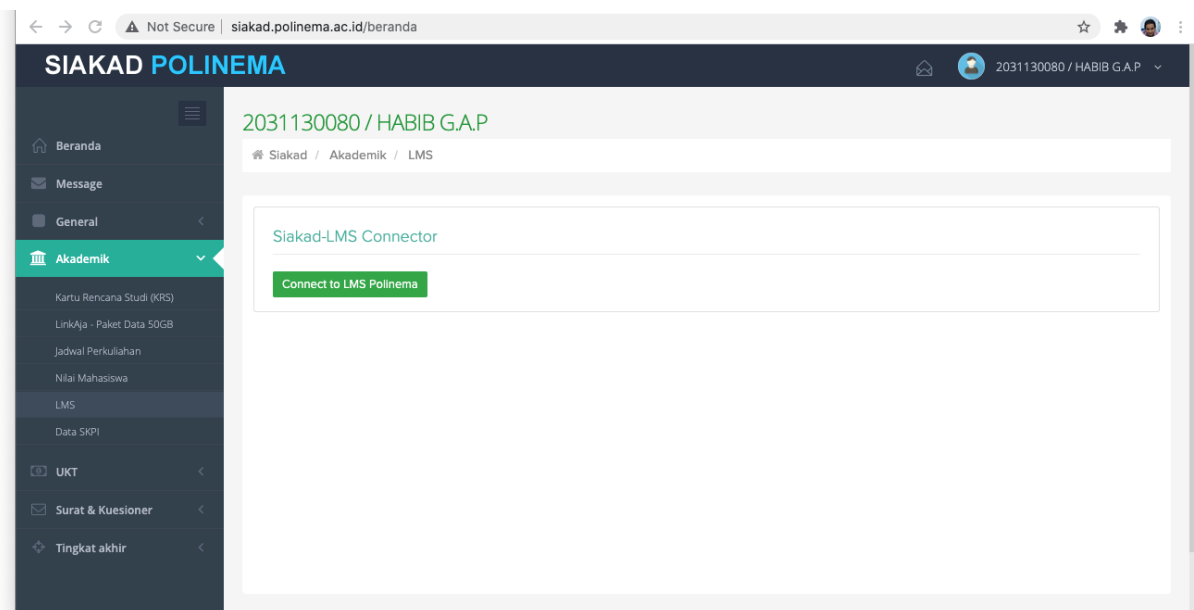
Not Secure | siakad.polinema.ac.id/beranda

SIAKAD POLINEMA

2031130080 / HABIB G.A.P

Beranda
Message
General
Akademik
Kartu Rencana Studi (KRS)
LinkAja - Paket Data 50GB
Jadwal Perkuliahan
Nilai Mahasiswa
LMS
Data SKPI
UKT
Surat & Kuesioner
Tingkat akhir

2031130080 / HABIB G.A.P

Siakad / Akademik / LMS

Siakad-LMS Connector

Connect to LMS Polinema